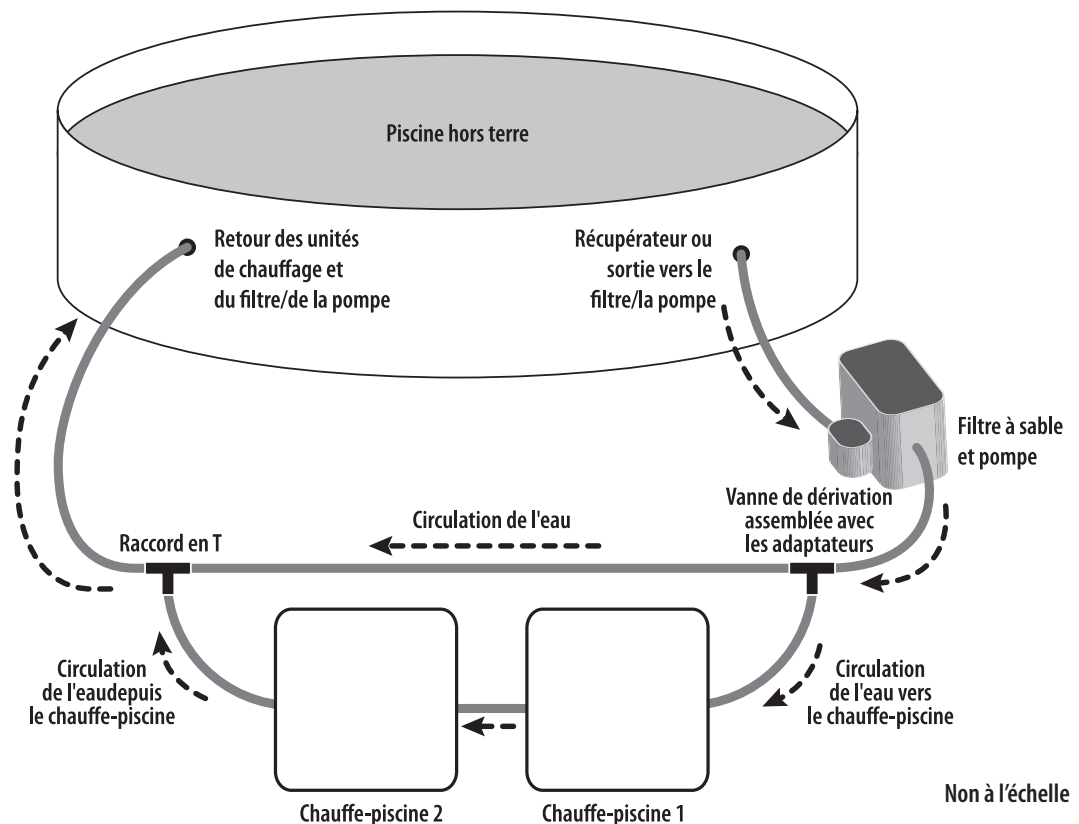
Piscine hors terre

Retour des unités de chauffage et du filtre/de la pompe

Récupérateur ou sortie vers le filtre/la pompe

Filtre à sable et pompe

Vanne de dérivation assemblée avec les adaptateurs

Circulation de l'eau

Raccord en T

Circulation de l'eaudepuis le chauffe-piscine

Circulation de l'eau vers le chauffe-piscine

Chauffe-piscine 2

Chauffe-piscine 1

Non à l'échelle